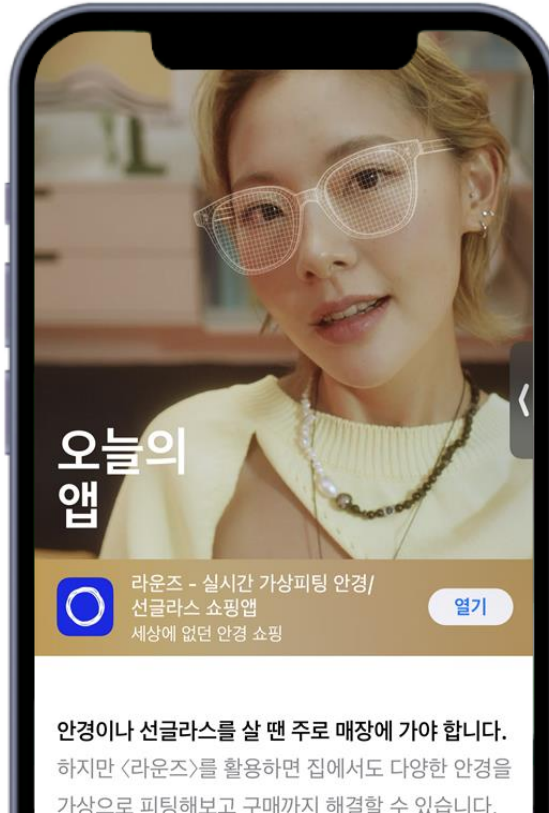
오늘의
앱

라운즈 - 실시간 가상피팅 안경/
선글라스 쇼핑앱
세상에 없던 안경 쇼핑

열기

안경이나 선글라스를 살 땐 주로 매장에 가야 합니다.
하지만 〈라운즈〉를 활용하면 집에서도 다양한 안경을
가상으로 피팅해보고 구매까지 해결할 수 있습니다.